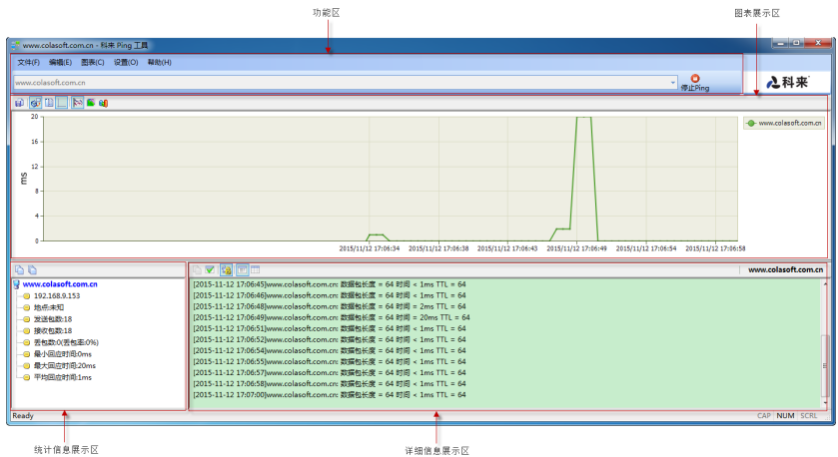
功能区

图表展示区

www.colasoft.com.cn - 科来 Ping 工具

文件(F) 编辑(E) 图表(C) 设置(O) 帮助(H)

www.colasoft.com.cn

停止Ping

科来

20
16
12
8
4
0

ms

2015/11/12 17:06:34 2015/11/12 17:06:38 2015/11/12 17:06:43 2015/11/12 17:06:49 2015/11/12 17:06:54 2015/11/12 17:06:58

www.colasoft.com.cn

www.colasoft.com.cn
192.168.9.153
地点:未知
发送包数:18
接收包数:18
丢包数:0(丢包率:0%)
最小回应时间:0ms
最大回应时间:20ms
平均回应时间:1ms

www.colasoft.com.cn

[2015-11-12 17:06:45]www.colasoft.com.cn: 数据包长度 = 64 时间 < 1ms TTL = 64
[2015-11-12 17:06:46]www.colasoft.com.cn: 数据包长度 = 64 时间 < 1ms TTL = 64
[2015-11-12 17:06:48]www.colasoft.com.cn: 数据包长度 = 64 时间 = 2ms TTL = 64
[2015-11-12 17:06:49]www.colasoft.com.cn: 数据包长度 = 64 时间 = 20ms TTL = 64
[2015-11-12 17:06:51]www.colasoft.com.cn: 数据包长度 = 64 时间 < 1ms TTL = 64
[2015-11-12 17:06:52]www.colasoft.com.cn: 数据包长度 = 64 时间 < 1ms TTL = 64
[2015-11-12 17:06:54]www.colasoft.com.cn: 数据包长度 = 64 时间 < 1ms TTL = 64
[2015-11-12 17:06:55]www.colasoft.com.cn: 数据包长度 = 64 时间 < 1ms TTL = 64
[2015-11-12 17:06:57]www.colasoft.com.cn: 数据包长度 = 64 时间 < 1ms TTL = 64
[2015-11-12 17:06:58]www.colasoft.com.cn: 数据包长度 = 64 时间 < 1ms TTL = 64
[2015-11-12 17:07:00]www.colasoft.com.cn: 数据包长度 = 64 时间 < 1ms TTL = 64

Ready CAP NUM SCRL

统计信息展示区

详细信息展示区